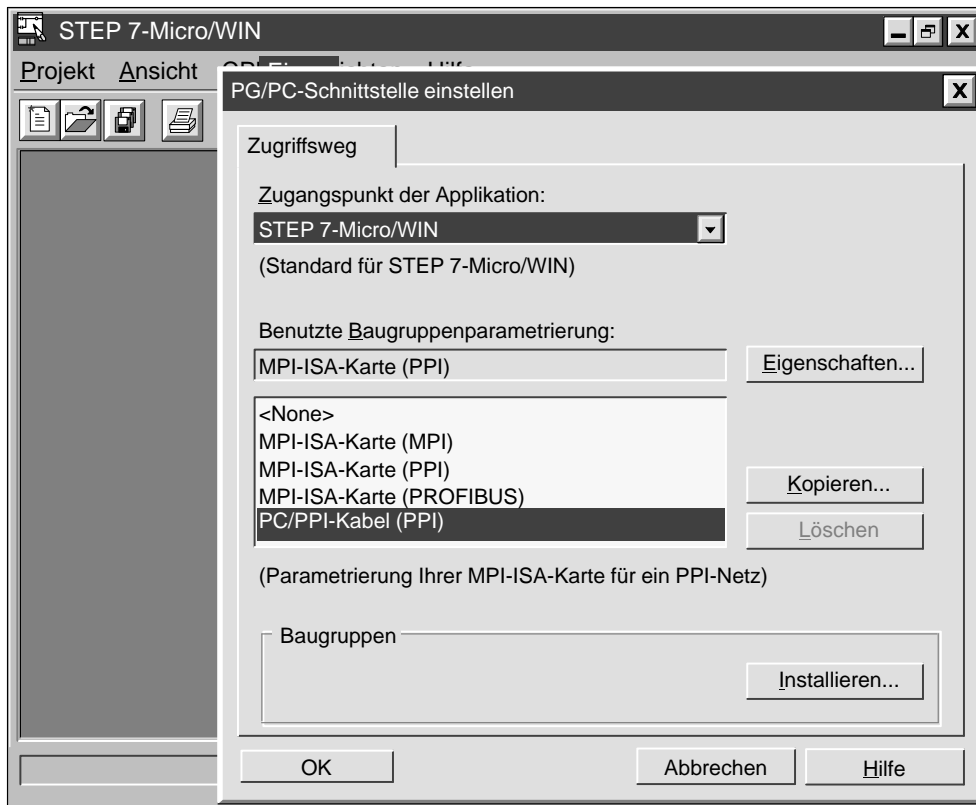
STEP 7-Micro/WIN

Projekt Ansicht

PG/PC-Schnittstelle einstellen

Zugriffsweg

Zugangspunkt der Applikation:

STEP 7-Micro/WIN

(Standard für STEP 7-Micro/WIN)

Benutzte Baugruppenparametrierung:

MPI-ISA-Karte (PPI)

Eigenschaften...

<None>
MPI-ISA-Karte (MPI)
MPI-ISA-Karte (PPI)
MPI-ISA-Karte (PROFIBUS)
PC/PPI-Kabel (PPI)

Kopieren...

Löschen

(Parametrierung Ihrer MPI-ISA-Karte für ein PPI-Netz)

Baugruppen

Installieren...

OK

Abbrechen

Hilfe